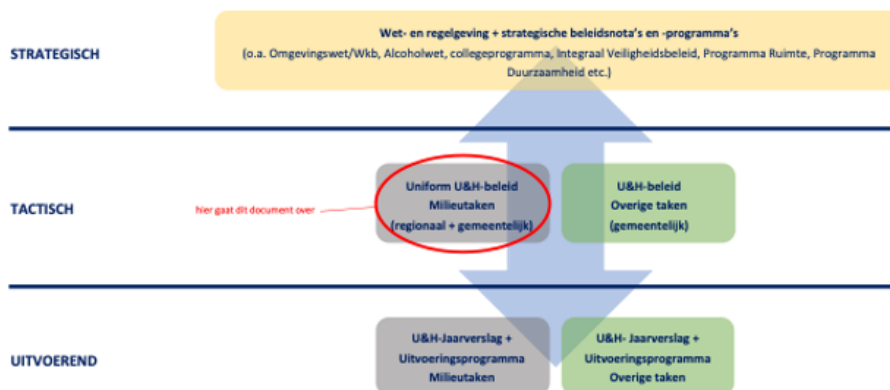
STRATEGISCH

Wet- en regelgeving + strategische beleidsnota's en -programma's
(o.a. Omgevingswet/Wkb, Alcoholwet, collegeprogramma, Integraal Veiligheidsbeleid, Programma Ruimte, Programma Duurzaamheid etc.)

TACTISCH

hier gaat dit document over

Uniform U&H-beleid
Milieutaken
(regionaal + gemeentelijk)

U&H-beleid
Overige taken
(gemeentelijk)

UITVOEREND

U&H-Jaarverslag +
Uitvoeringsprogramma
Milieutaken

U&H- Jaarverslag +
Uitvoeringsprogramma
Overige taken